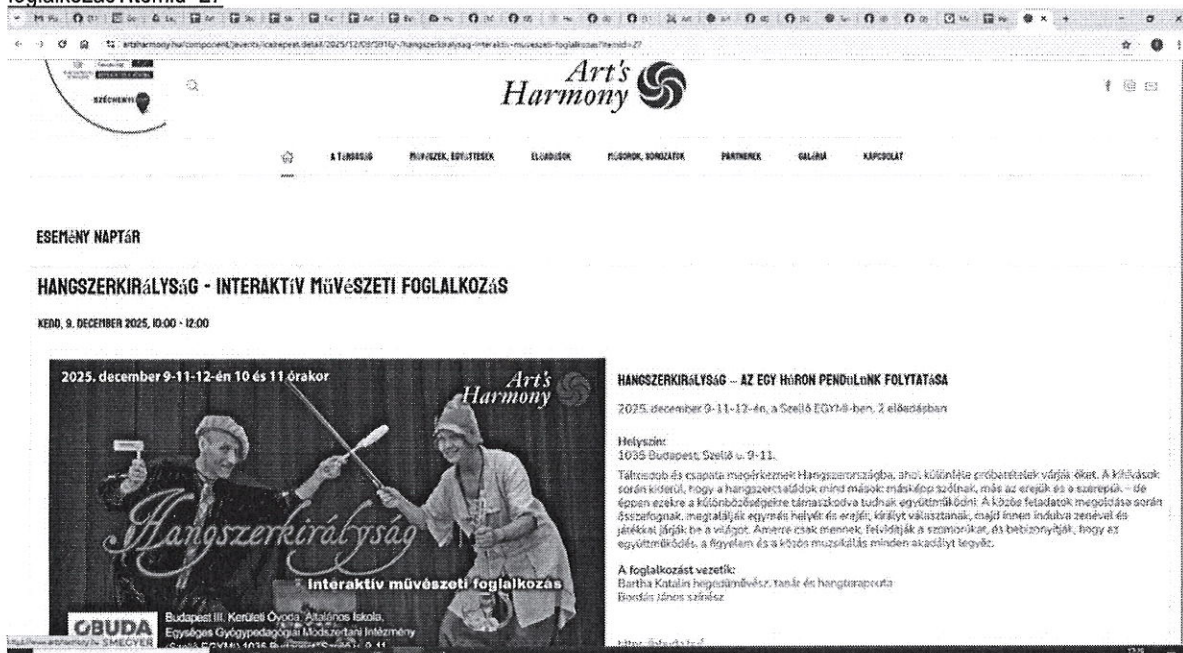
foglalkozás Itemid=27

artsharmony.hu/component/jevents/icalrepeat.detail/2025/12/09/3816/-/hangszerkiralysag-interaktiv-muveszeti-foglalkozas?Itemid=27

SZÉCHENYI

Art's Harmony

A TÁRSASÁG MŰVÉSZEK, EGYÜTTESEK ELŐADÓK MŰSOROK, SOROZATOK PARTNEREK GALÉRIA KAPCSOLAT

ESEMÉNY NAPTÁR

HANGSZERKIRáLYSáG - INTERAKTíV MűVéSZETI FOGLALKOZáS

KEDD, 9. DECEMBER 2025, 10:00 - 12:00

2025. december 9-11-12-én 10 és 11 órakor

Art's Harmony

Hangszerkirályság

interaktív művészeti foglalkozás

ÓBUDA SMEGYER

Budapest III. Kerületi Óvoda, Általános Iskola, Egységes Gyógypedagógiai Módszertani Intézmény (Szellő EGYMI) 1035 Budapest, Szellő u. 9-11.

HANGSZERKIRáLYSÁG – AZ EGY HúRON PENDüLüNK FOLYTATÁSA

2025. december 9-11-12-én, a Szellő EGYMI-ben, 2 előadásban

Helyszín:
1035 Budapest, Szellő u. 9-11.

Táltosdob és csapata megérkeznek Hangszerországba, ahol különféle próbatételek várják őket. A kihívások során kiderül, hogy a hangszercsaládok mind másként szólnak, más az erejük és a szerepük – de éppen ezekre a különbözőségekre támaszkodva tudnak együttműködni. A közös feladatok megoldása során összefognak, megtalálják egymás helyét és erejét, királyt választanak, majd innen indulva zenével és játékkal járják be a világot. Amerre csak mennek, felvidítják a szomorúkat, és bebizonyítják, hogy az együttműködés, a figyelem és a közös muzsikálás minden akadályt legyőz.

A foglalkozást vezetik:
Bartha Katalin hegedűművész, tanár és hangterapeuta
Bordás János színész

https://www.artsharmony.hu